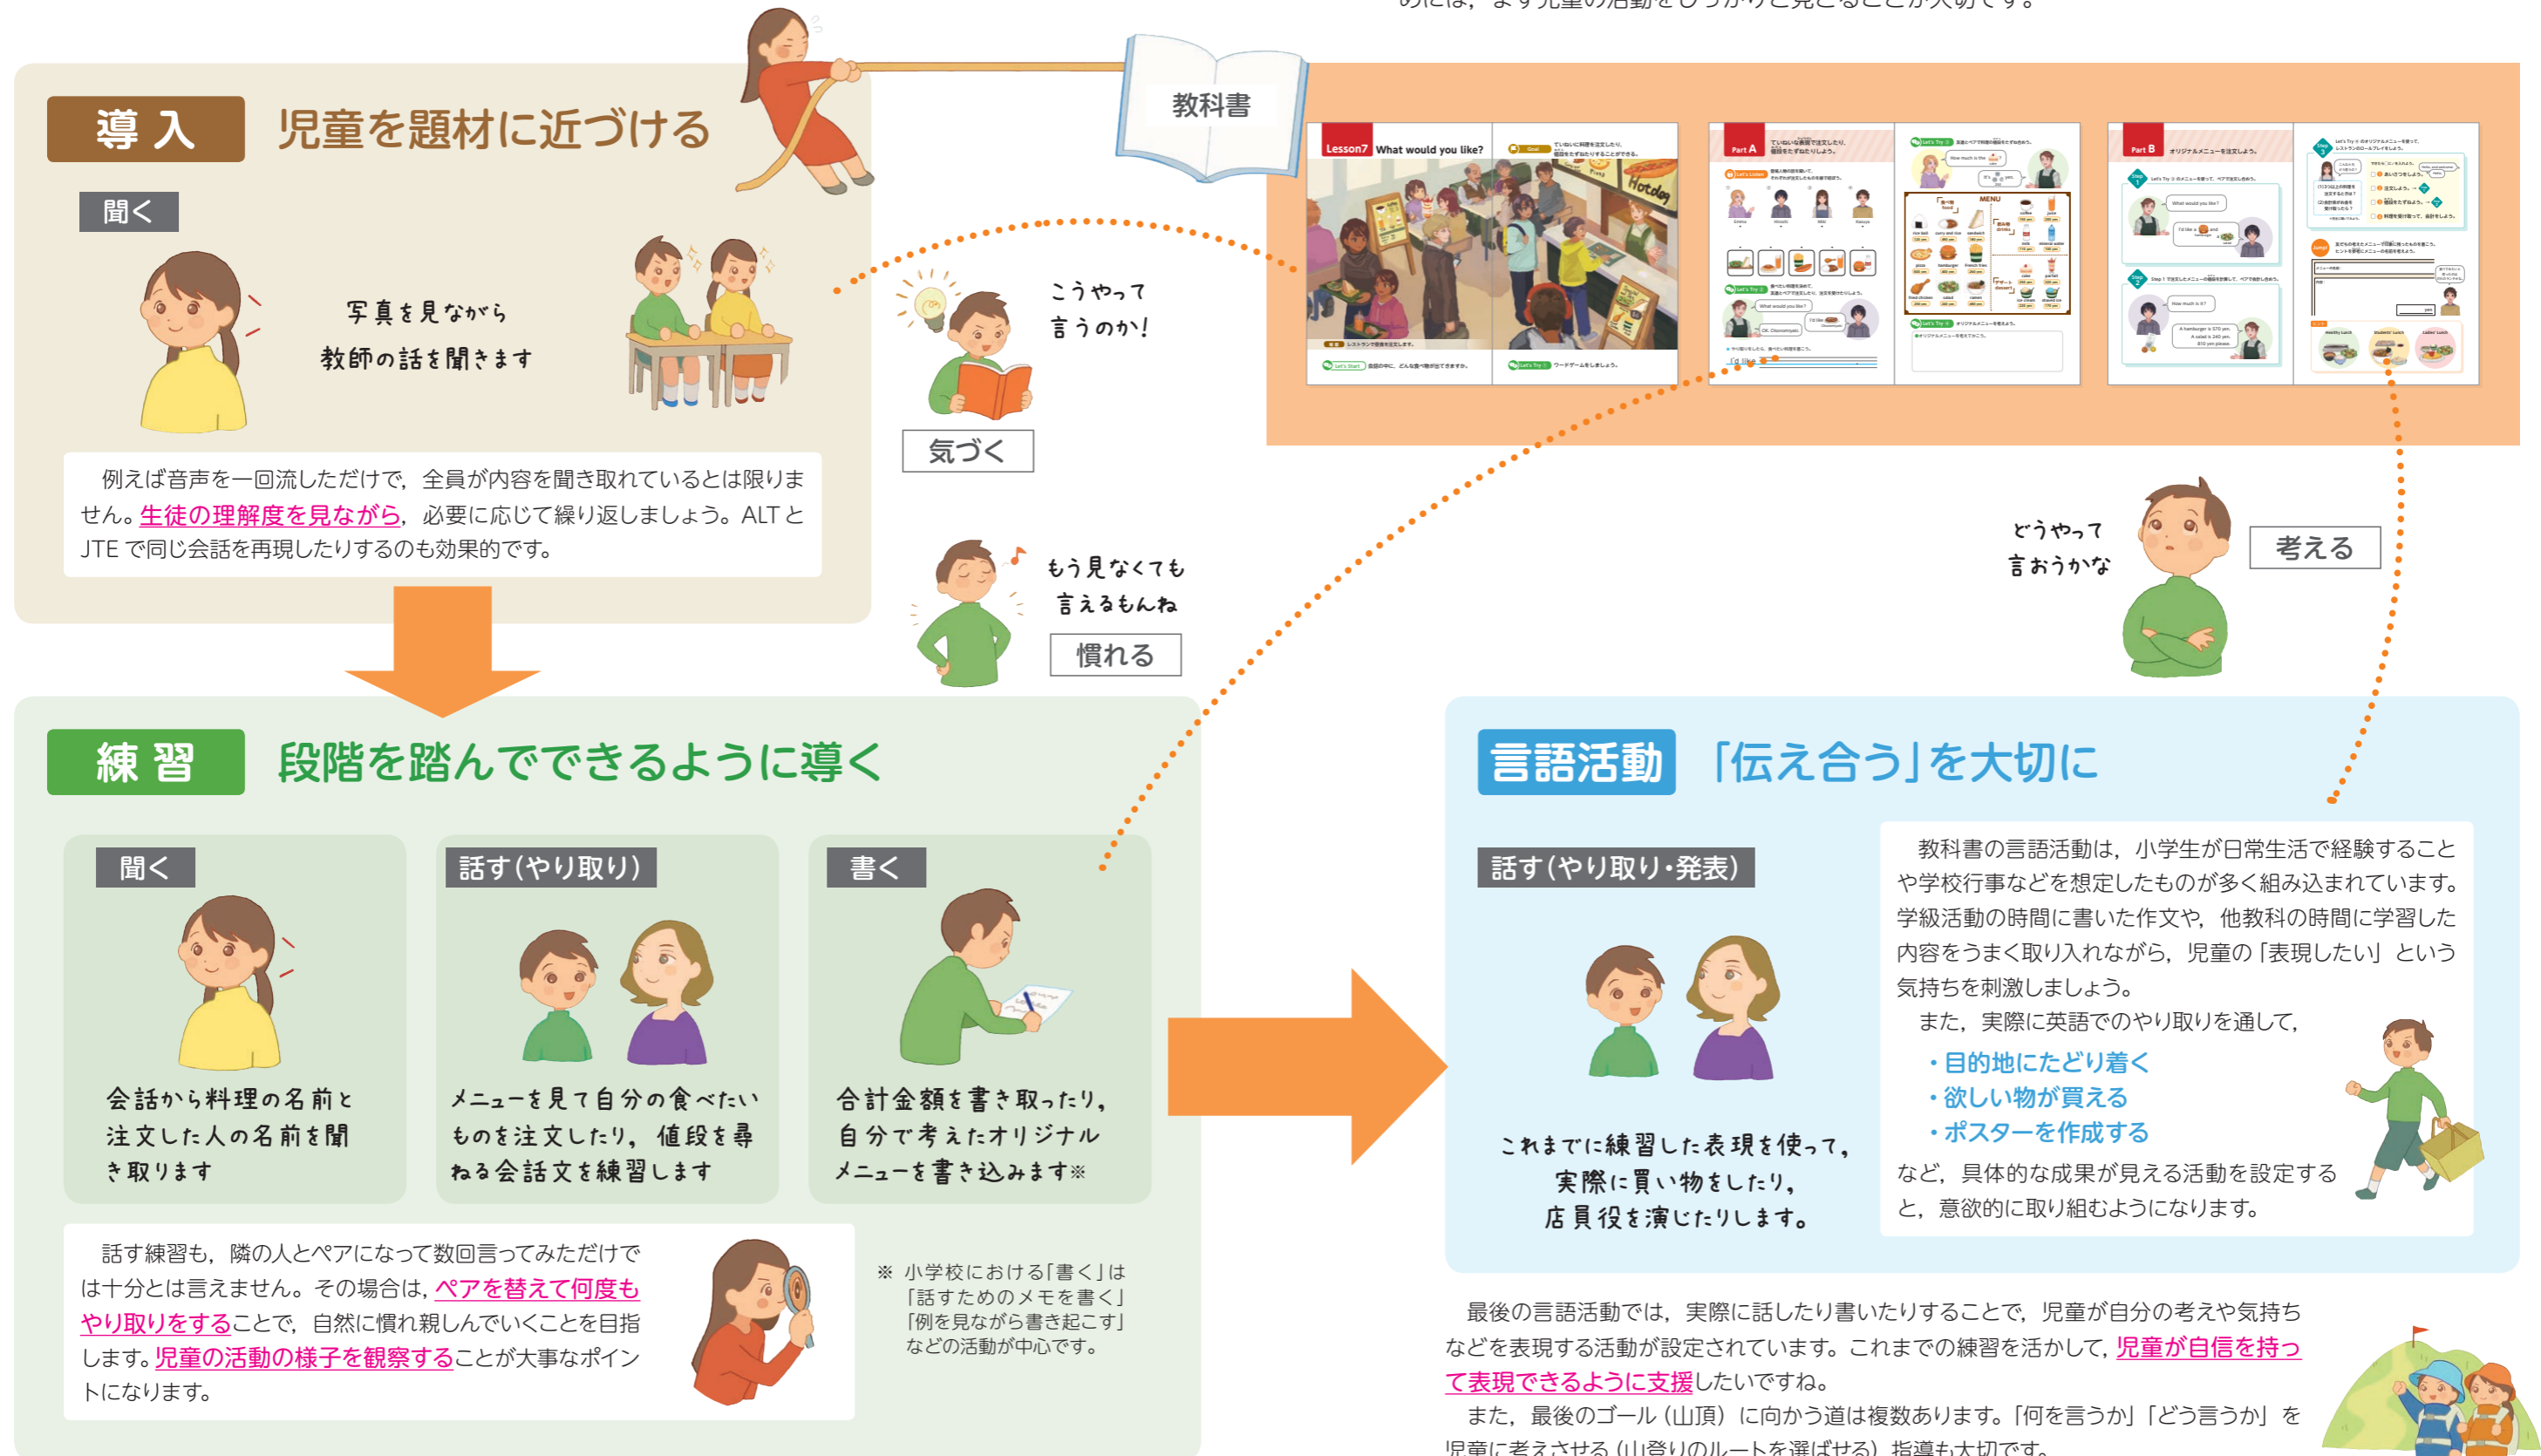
教科書

導入　児童を題材に近づける

聞く

写真を見ながら教師の話を聞きます

例えば音声を一回流しただけで，全員が内容を聞き取れているとは限りません。生徒の理解度を見ながら，必要に応じて繰り返しましょう。ALT と JTE で同じ会話を再現したりするのも効果的です。

こうやって言うのか！

気づく

もう見なくても言えるもんね

慣れる

どうやって言おうかな

考える

練習　段階を踏んでできるように導く

聞く

会話から料理の名前と注文した人の名前を聞き取ります

話す(やり取り)

メニューを見て自分の食べたいものを注文したり，値段を尋ねる会話文を練習します

書く

合計金額を書き取ったり，自分で考えたオリジナルメニューを書き込みます※

話す練習も，隣の人とペアになって数回言ってみただけでは十分とは言えません。その場合は，ペアを替えて何度もやり取りをすることで，自然に慣れ親しんでいくことを目指します。児童の活動の様子を観察することが大事なポイントになります。

※ 小学校における「書く」は「話すためのメモを書く」「例を見ながら書き起こす」などの活動が中心です。

言語活動　「伝え合う」を大切に

話す(やり取り・発表)

これまでに練習した表現を使って，実際に買い物をしたり，店員役を演じたりします。

教科書の言語活動は，小学生が日常生活で経験することや学校行事などを想定したものが多く組み込まれています。学級活動の時間に書いた作文や，他教科の時間に学習した内容をうまく取り入れながら，児童の「表現したい」という気持ちを刺激しましょう。
また，実際に英語でのやり取りを通して，
・目的地にたどり着く
・欲しい物が買える
・ポスターを作成する
など，具体的な成果が見える活動を設定すると，意欲的に取り組むようになります。

最後の言語活動では，実際に話したり書いたりすることで，児童が自分の考えや気持ちなどを表現する活動が設定されています。これまでの練習を活かして，児童が自信を持って表現できるように支援したいですね。
また，最後のゴール（山頂）に向かう道は複数あります。「何を言うか」「どう言うか」を児童に考えさせる（山登りのルートを選ばせる）指導も大切です。